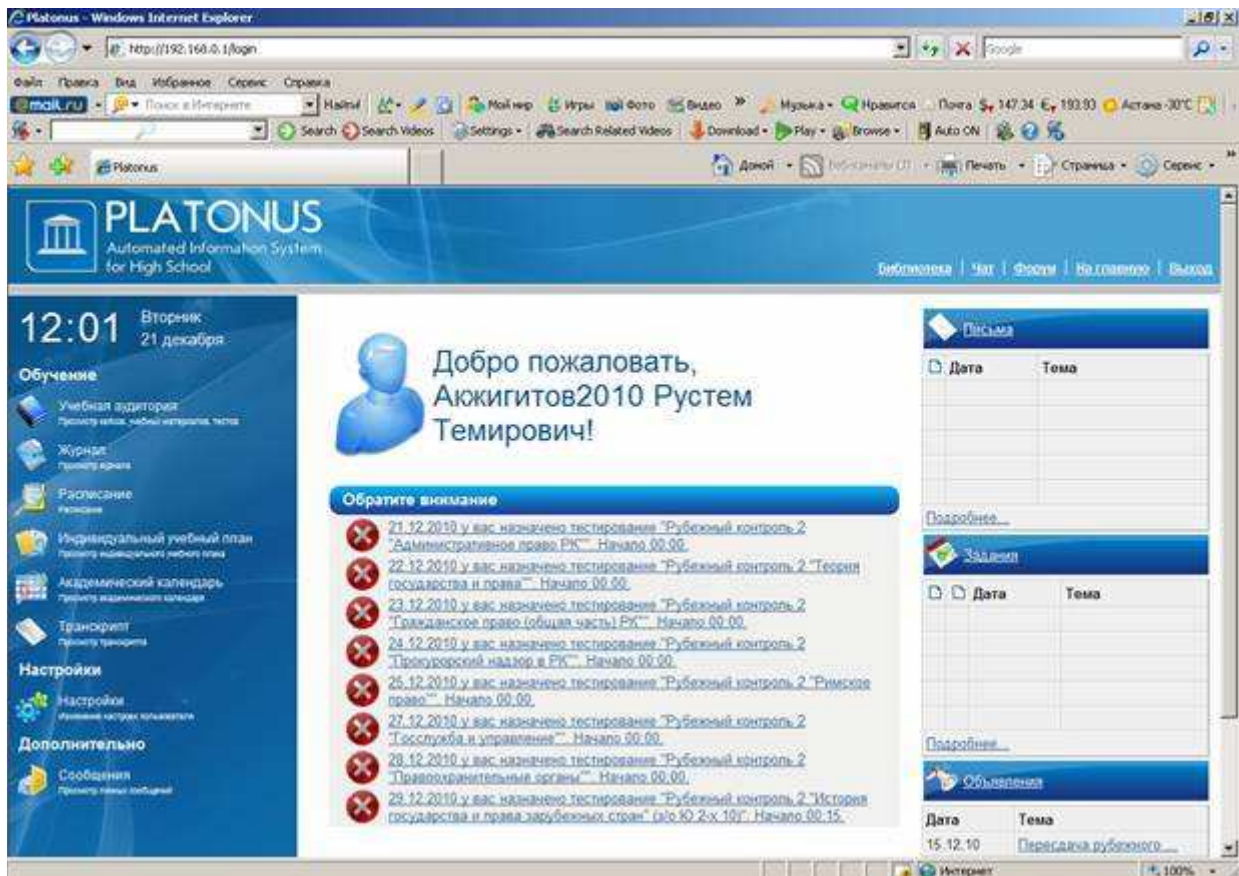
Platonus - Windows Internet Explorer

http://192.168.0.1/login

Google

Файл Правка Вид Избранное Сервис Справка

mail.ru Поиск в Интернете Найти Мой мир Игры Фото Видео » Музыка Нравится Почта $ 147.34 € 193.93 Астана -30°C

Search Search Videos Settings Search Related Videos Download Play Browse Auto ON

Platonus

Домой Печать Страница Сервис

PLATONUS
Automated Information System for High School

Библиотека | Чат | Форум | На главную | Выход

12:01 Вторник 21 декабря

Обучение

Учебная аудитория
Просмотр весов, учебных материалов, тестов

Журнал
Просмотр журнала

Расписание
Расписание

Индивидуальный учебный план
Просмотр индивидуального учебного плана

Академический календарь
Просмотр академического календаря

Транскрипт
Просмотр транскрипта

Настройки

Настройки
Изменение настроек пользователя

Дополнительно

Сообщения
Просмотр личных сообщений

Добро пожаловать, Аюкигитов2010 Рустем Темирович!

Обратите внимание

21.12.2010 у вас назначено тестирование "Рубежный контроль 2 "Административное право РК"". Начало 00:00.

22.12.2010 у вас назначено тестирование "Рубежный контроль 2 "Теория государства и права"". Начало 00:00.

23.12.2010 у вас назначено тестирование "Рубежный контроль 2 "Гражданское право (общая часть) РК"". Начало 00:00.

24.12.2010 у вас назначено тестирование "Рубежный контроль 2 "Прокурорский надзор в РК"". Начало 00:00.

25.12.2010 у вас назначено тестирование "Рубежный контроль 2 "Римское право"". Начало 00:00.

27.12.2010 у вас назначено тестирование "Рубежный контроль 2 "Госслужба и управление"". Начало 00:00.

28.12.2010 у вас назначено тестирование "Рубежный контроль 2 "Правоохранительные органы"". Начало 00:00.

29.12.2010 у вас назначено тестирование "Рубежный контроль 2 "История государства и права зарубежных стран" (з/о Ю 2-х 10)". Начало 00:15.

Письма

| Дата | Тема |
|---|---|

Подробнее...

Задания

| Дата | Тема |
|---|---|

Подробнее...

Объявления

| Дата | Тема |
|---|---|
| 15.12.10 | Пересдача рубежного ... |

Интернет 100%